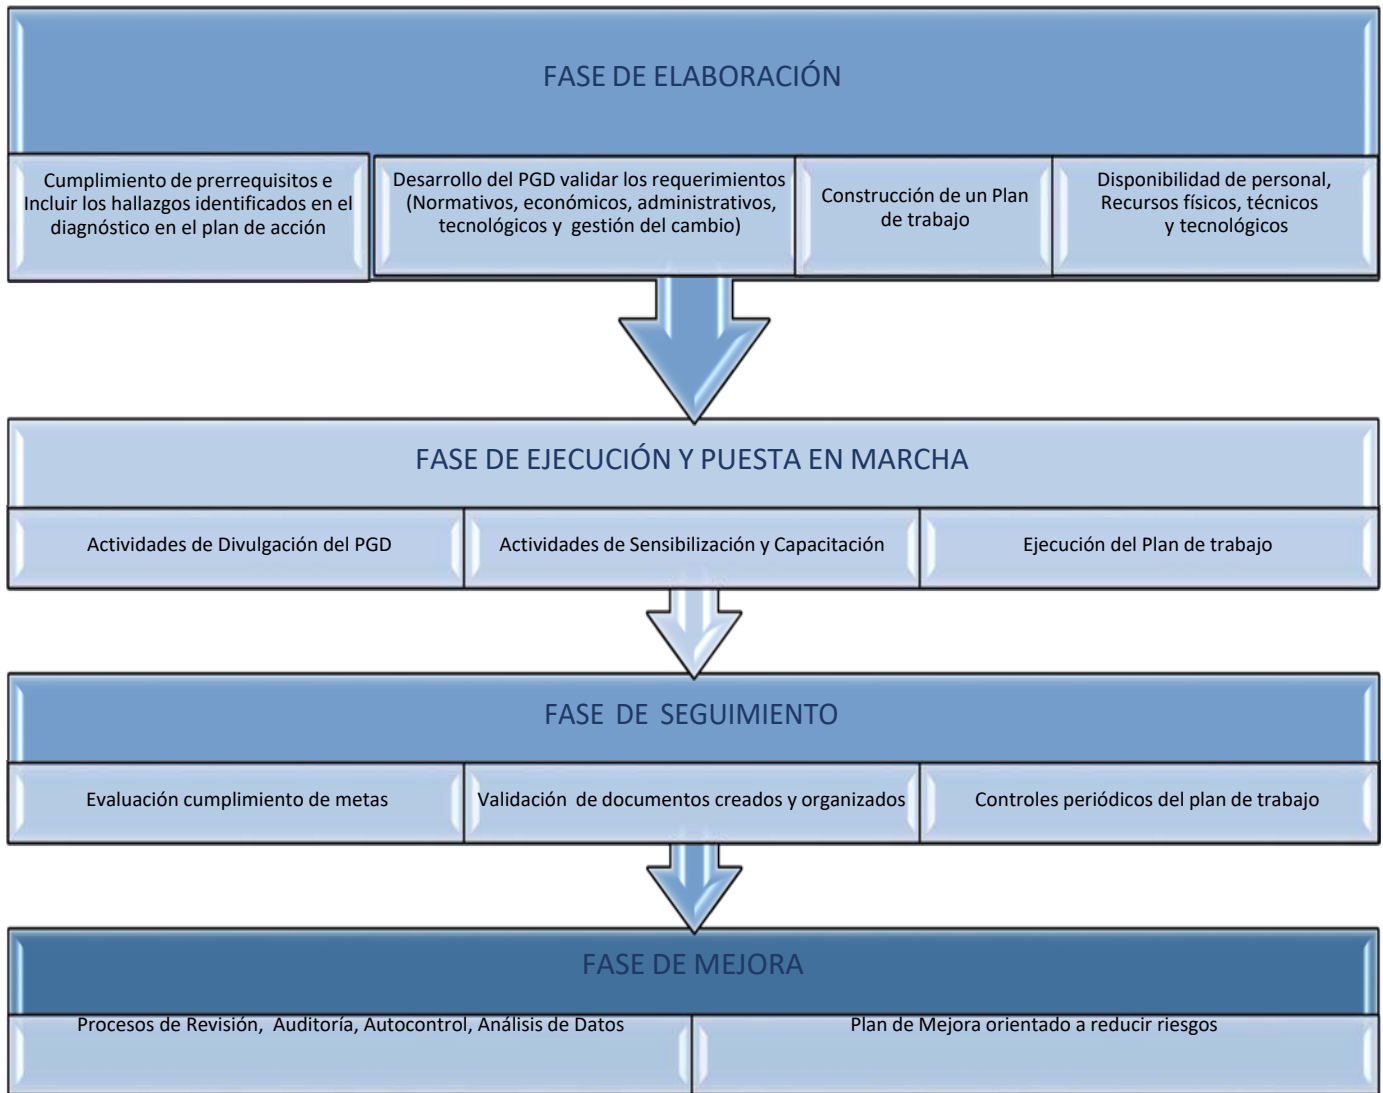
FASE DE ELABORACIÓN

Cumplimiento de prerrequisitos e Incluir los hallazgos identificados en el diagnóstico en el plan de acción

Desarrollo del PGD validar los requerimientos (Normativos, económicos, administrativos, tecnológicos y gestión del cambio)

Construcción de un Plan de trabajo

Disponibilidad de personal, Recursos físicos, técnicos y tecnológicos

FASE DE EJECUCIÓN Y PUESTA EN MARCHA

Actividades de Divulgación del PGD

Actividades de Sensibilización y Capacitación

Ejecución del Plan de trabajo

FASE DE SEGUIMIENTO

Evaluación cumplimiento de metas

Validación de documentos creados y organizados

Controles periódicos del plan de trabajo

FASE DE MEJORA

Procesos de Revisión, Auditoría, Autocontrol, Análisis de Datos

Plan de Mejora orientado a reducir riesgos